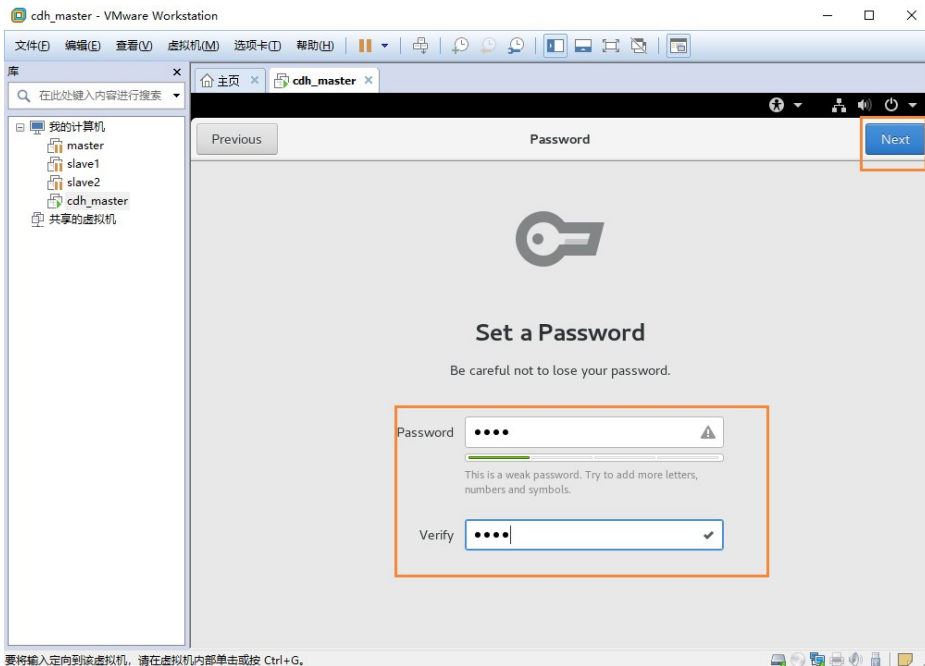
cdh_master - VMware Workstation

文件(F) 编辑(E) 查看(V) 虚拟机(M) 选项卡(T) 帮助(H)

库
在此处键入内容进行搜索

我的计算机
master
slave1
slave2
cdh_master
共享的虚拟机

主页
cdh_master

Previous
Password
Next

Set a Password

Be careful not to lose your password.

Password ••••

This is a weak password. Try to add more letters, numbers and symbols.

Verify ••••

要将输入定向到该虚拟机，请在虚拟机内部单击或按 Ctrl+G。